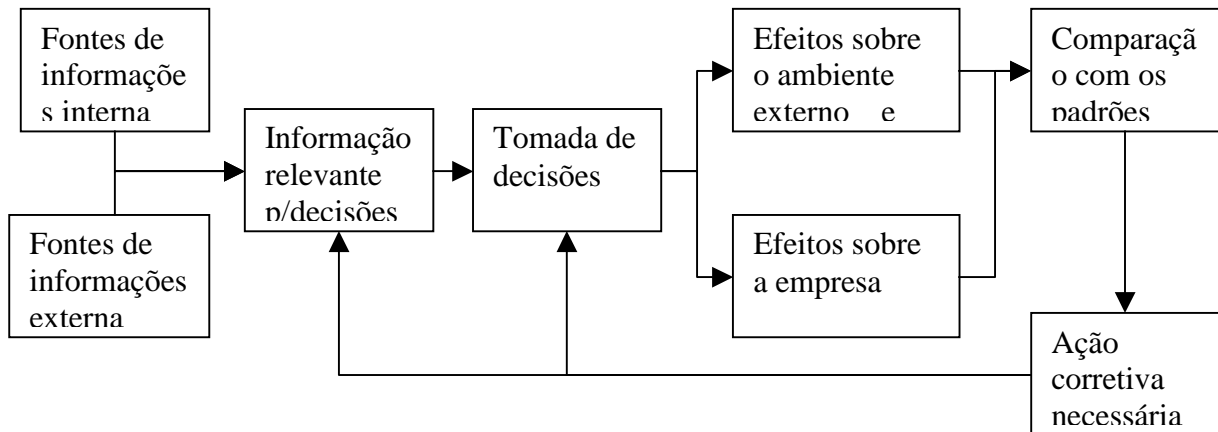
Fontes de informaçõe s interna

Fontes de informações externa

Informação relevante p/decisões

Tomada de decisões

Efeitos sobre o ambiente externo e

Efeitos sobre a empresa

Comparaçã o com os padrões

Ação corretiva necessária